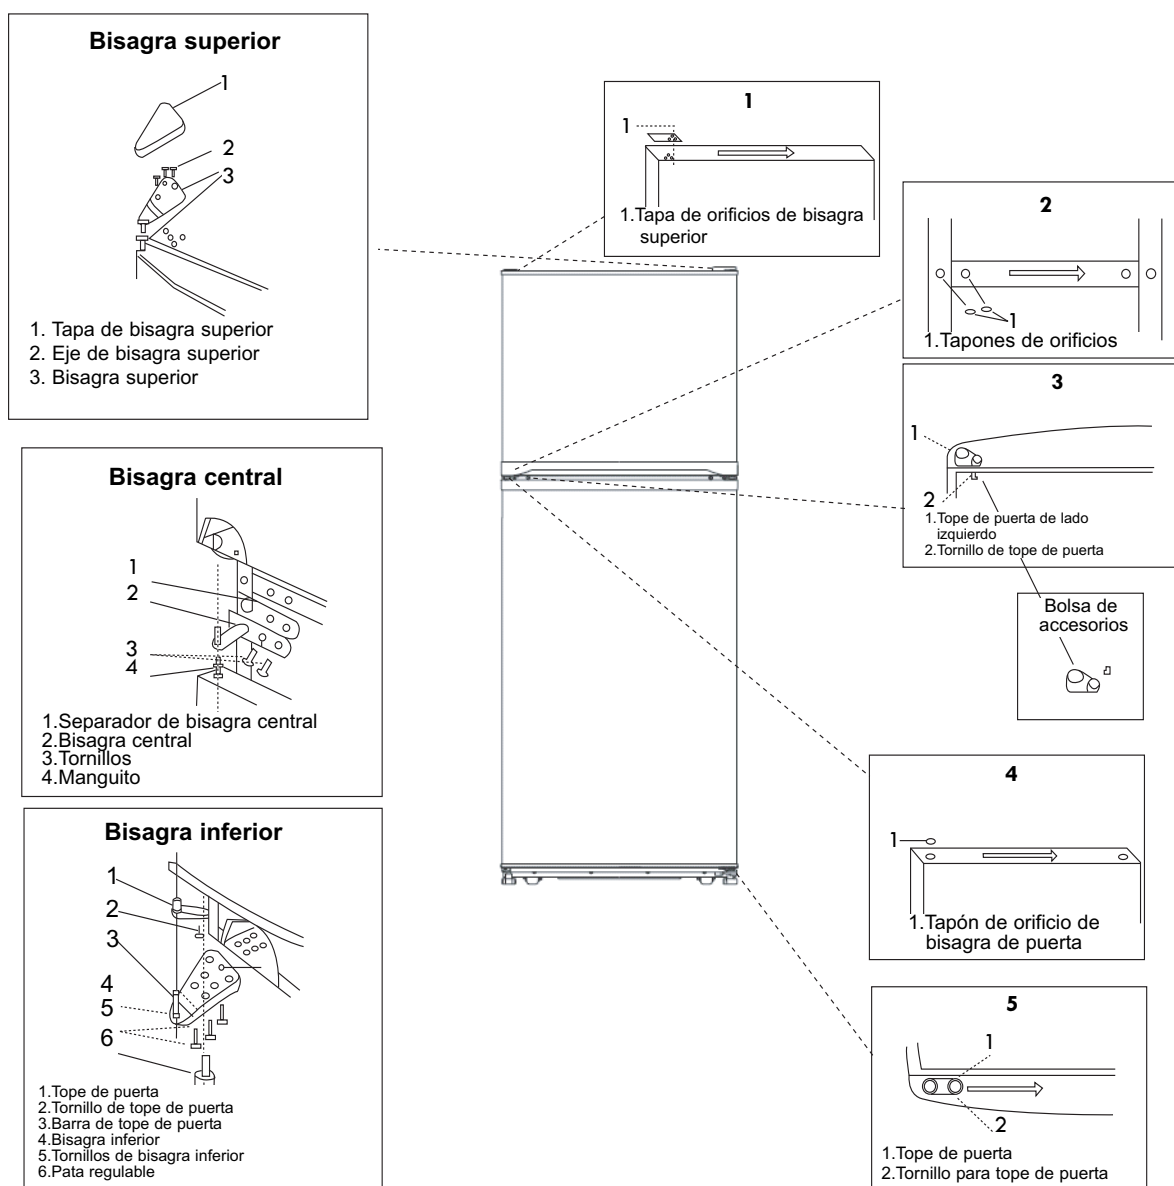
Bisagra superior

1
2
3

1. Tapa de bisagra superior
2. Eje de bisagra superior
3. Bisagra superior

Bisagra central

1
2
3
4

1.Separador de bisagra central
2.Bisagra central
3.Tornillos
4.Manguito

Bisagra inferior

1
2
3
4
5
6

1.Tope de puerta
2.Tornillo de tope de puerta
3.Barra de tope de puerta
4.Bisagra inferior
5.Tornillos de bisagra inferior
6.Pata regulable

1

1

1.Tapa de orificios de bisagra superior

2

1

1.Tapones de orificios

3

1
2

1.Tope de puerta de lado izquierdo
2.Tornillo de tope de puerta

Bolsa de accesorios

4

1

1.Tapón de orificio de bisagra de puerta

5

1
2

1.Tope de puerta
2.Tornillo para tope de puerta